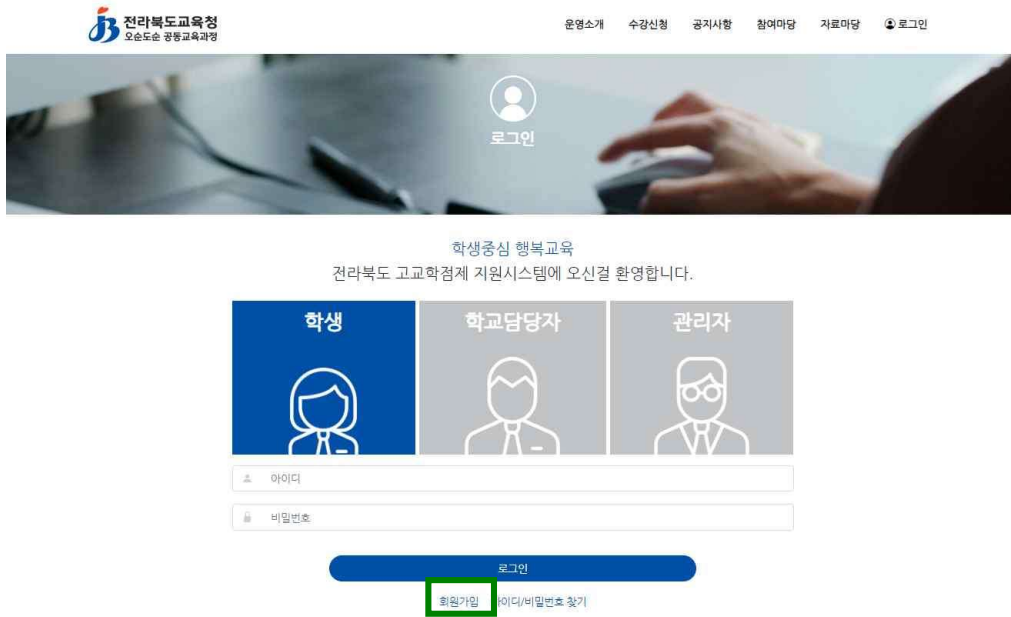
전라북도교육청
오순도순 공동교육과정

운영소개 수강신청 공지사항 참여마당 자료마당 로그인

로그인

학생중심 행복교육
전라북도 고교학점제 지원시스템에 오신걸 환영합니다.

학생 학교담당자 관리자

아이디

비밀번호

로그인

회원가입 아이디/비밀번호 찾기